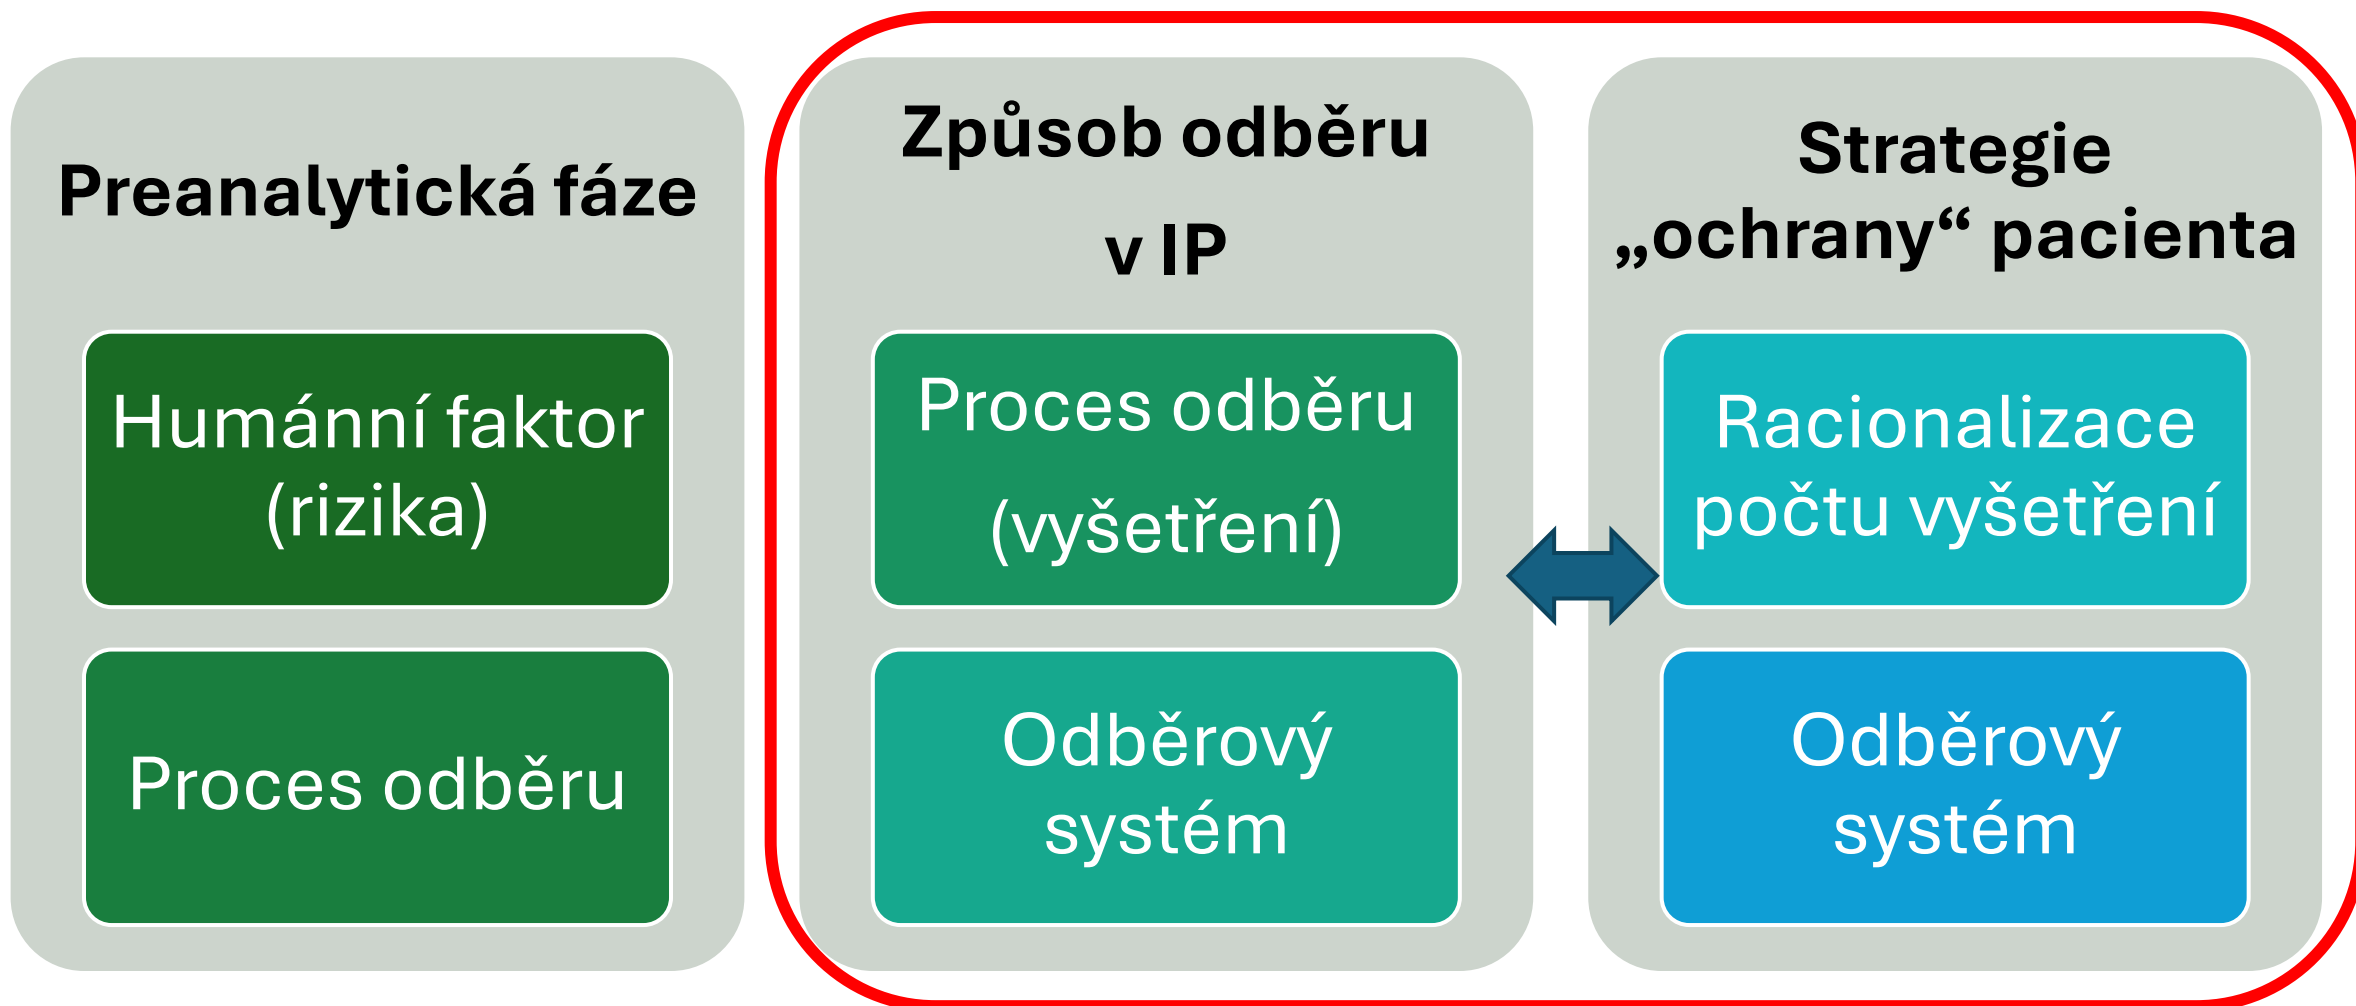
Preanalytická fáze

Humánní faktor (rizika)

Proces odběru

Způsob odběru v IP

Proces odběru (vyšetření)

Odběrový systém

Strategie „ochrany“ pacienta

Racionalizace počtu vyšetření

Odběrový systém